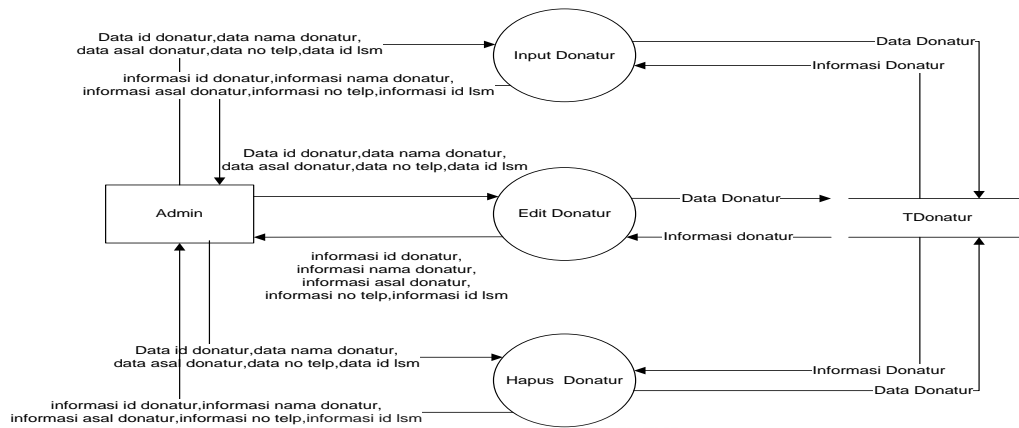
Data id donatur,data nama donatur, data asal donatur,data no telp,data id lsm

Input Donatur

Data Donatur

Informasi Donatur

informasi id donatur,informasi nama donatur, informasi asal donatur,informasi no telp,informasi id lsm

Data id donatur,data nama donatur, data asal donatur,data no telp,data id lsm

Admin

Edit Donatur

Data Donatur

TDonatur

Informasi donatur

informasi id donatur, informasi nama donatur, informasi asal donatur, informasi no telp,informasi id lsm

Data id donatur,data nama donatur, data asal donatur,data no telp,data id lsm

Hapus Donatur

Informasi Donatur

Data Donatur

informasi id donatur,informasi nama donatur, informasi asal donatur,informasi no telp,informasi id lsm